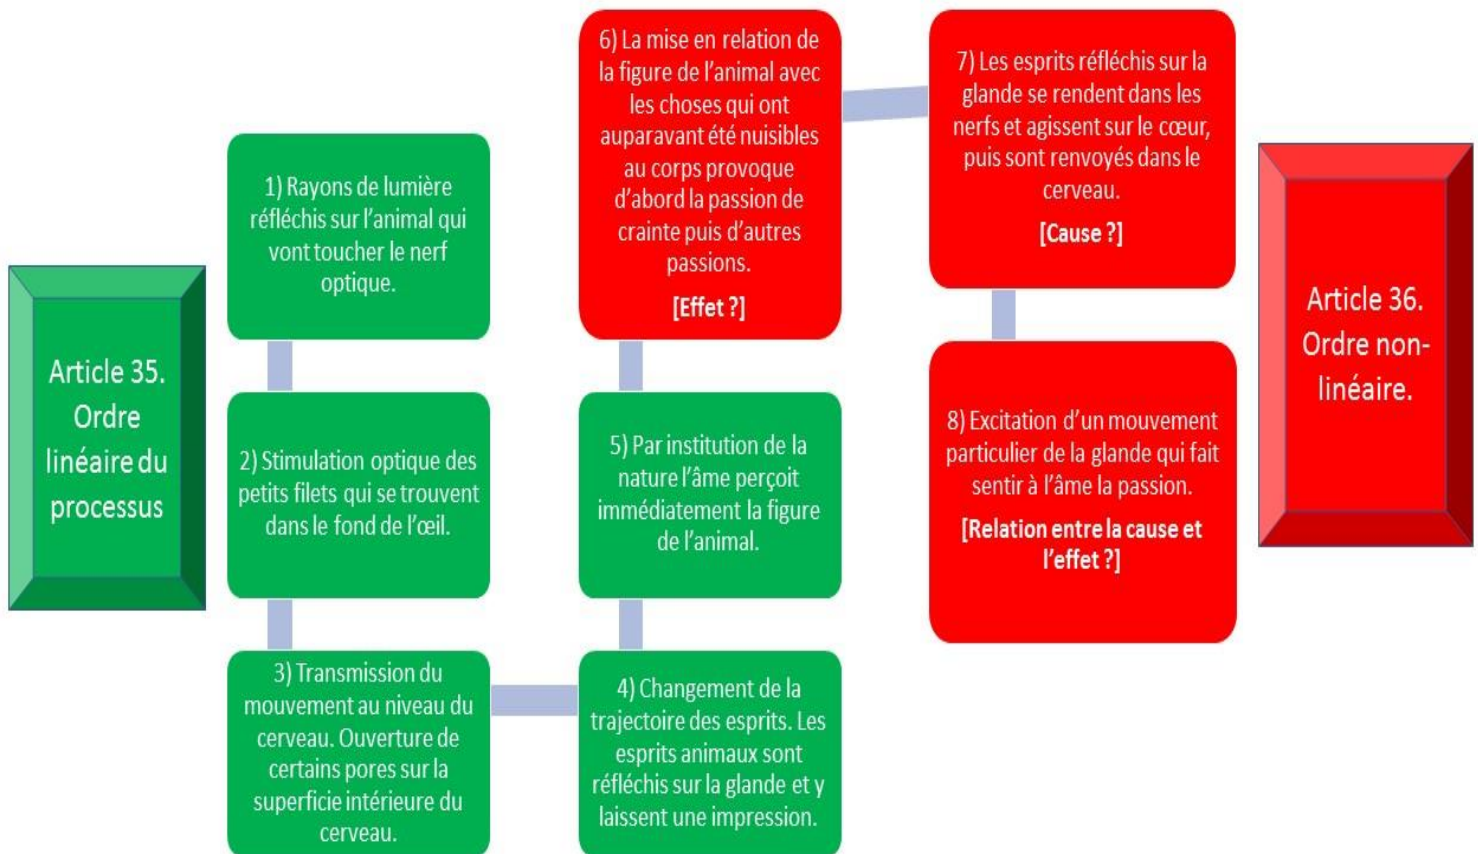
Article 35. Ordre linéaire du processus

1) Rayons de lumière réfléchis sur l'animal qui vont toucher le nerf optique.

2) Stimulation optique des petits filets qui se trouvent dans le fond de l'œil.

3) Transmission du mouvement au niveau du cerveau. Ouverture de certains pores sur la superficie intérieure du cerveau.

4) Changement de la trajectoire des esprits. Les esprits animaux sont réfléchis sur la glande et y laissent une impression.

5) Par institution de la nature l'âme perçoit immédiatement la figure de l'animal.

6) La mise en relation de la figure de l'animal avec les choses qui ont auparavant été nuisibles au corps provoque d'abord la passion de crainte puis d'autres passions.

[Effet ?]

7) Les esprits réfléchis sur la glande se rendent dans les nerfs et agissent sur le cœur, puis sont renvoyés dans le cerveau.

[Cause ?]

8) Excitation d'un mouvement particulier de la glande qui fait sentir à l'âme la passion.

[Relation entre la cause et l'effet ?]

Article 36. Ordre non-linéaire.